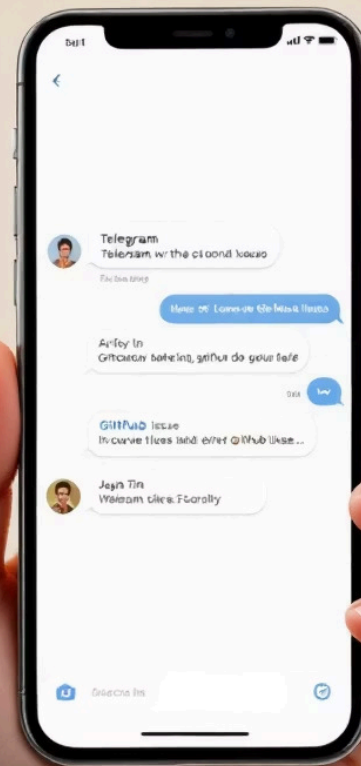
5:21

Telegram
Telesam wr the c̈l oond laoso

Tedion ang

Hwe of Lonsoe Glelsa lhuse

Arfey In
Gitdaor sateln, gitfur do gour lefe

Dab

Gitfub lsse
Irvoave thes lsed evrer GIthub lkse...

Jegh Tin
Welaam tlees Fsorlly

Dsacha ha